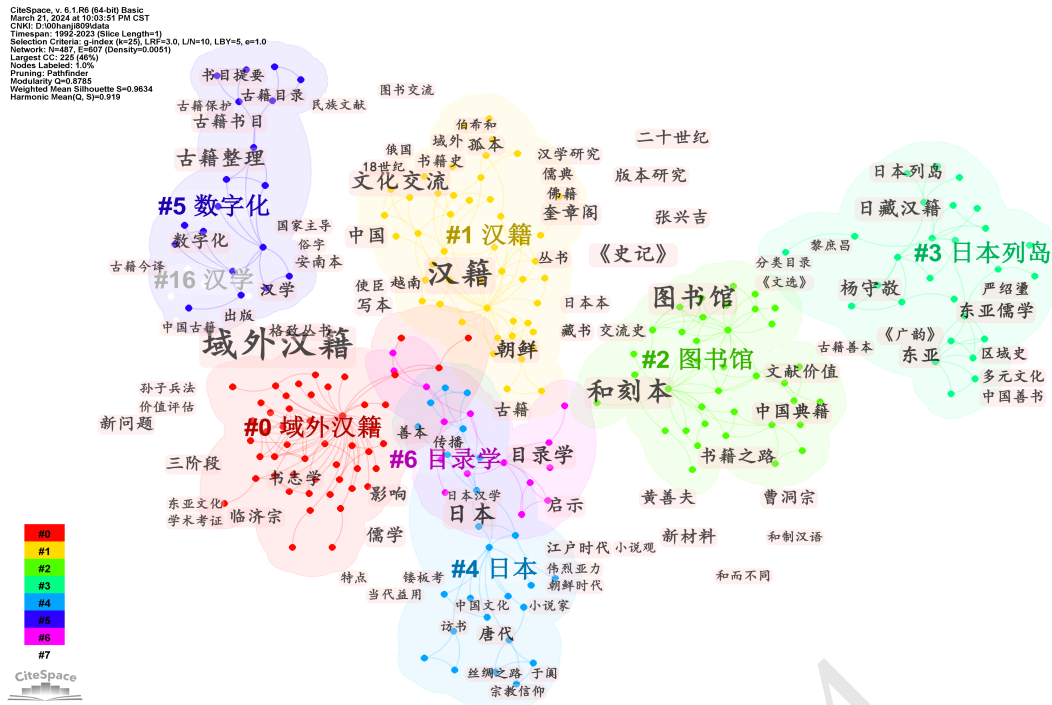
CiteSpace, v. 6.1.R6 (64-bit) Basic
March 21, 2024 at 10:03:51 PM CST
CNKI: D:\00hanji809\data
Timespan: 1992-2023 (Slice Length=1)
Selection Criteria: g-index (k=25), LRF=3.0, L/N=10, LBY=5, e=1.0
Network: N=487, E=607 (Density=0.0051)
Largest CC: 225 (46%)
Nodes Labeled: 1.0%
Pruning: Pathfinder
Modularity Q=0.8785
Weighted Mean Silhouette S=0.9634
Harmonic Mean(Q, S)=0.919

书目提要
古籍目录
古籍保护
民族文献
古籍书目
图书交流
伯希和
域外
孤本
俄国
书籍史
18世纪
汉学研究
二十世纪
古籍整理
文化交流
儒典
版本研究
佛籍
日本列岛
奎章阁
#5 数字化
张兴吉
日藏汉籍
国家主导
中国
#1 汉籍
数字化
俗字
《史记》
黎庶昌
#3 日本列岛
古籍今译
安南本
丛书
分类目录
#16 汉字
汉籍
使臣
越南
汉学
《文选》
杨守敬
严绍璗
图书馆
写本
日本本
东亚儒学
出版
中国古籍
格致丛书
藏书
交流史
《广韵》
域外汉籍
朝鲜
古籍善本
东亚
区域史
#2 图书馆
孙子兵法
文献价值
多元文化
和刻本
价值评估
中国善书
古籍
中国典籍
新问题
#0 域外汉籍
善本
传播
目录学
#6 目录学
三阶段
书籍之路
书志学
影响
日本汉学
黄善夫
曹洞宗
东亚文化
启示
日本
学术考证
临济宗
新材料
儒学
和制汉语
江户时代
小说观
#4 日本
伟烈亚力
和而不同
特点
镂板考
朝鲜时代
当代益用
中国文化
小说家
读书
唐代
丝绸之路
于阗
宗教信仰
#0
#1
#2
#3
#4
#5
#6
#7
CiteSpace